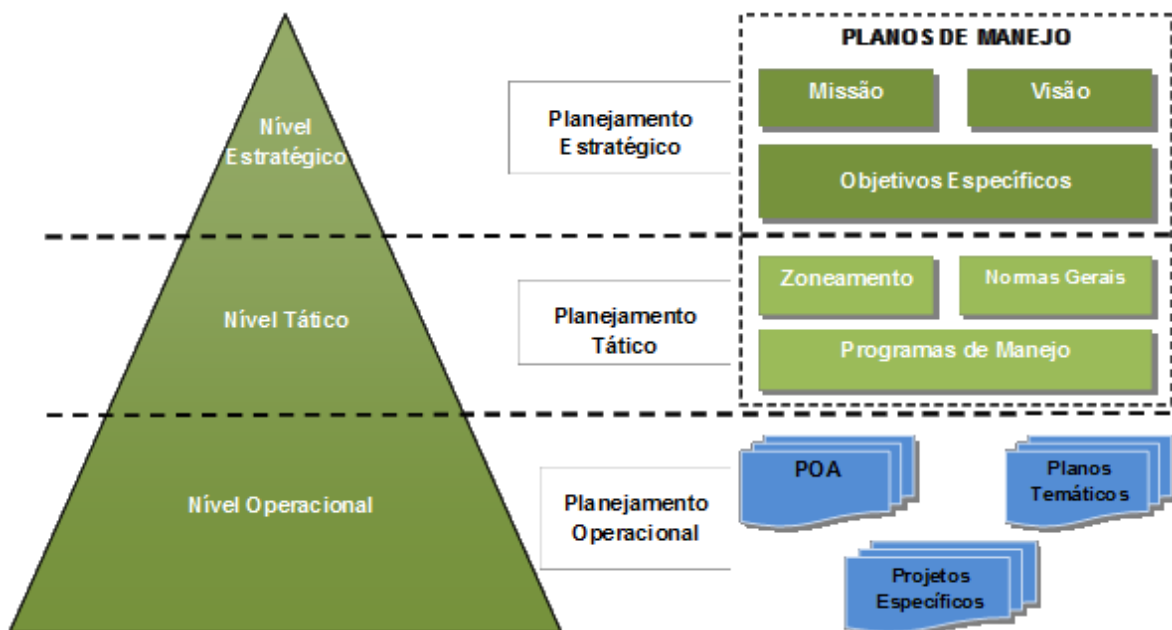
Nível Estratégico

Nível Tático

Nível Operacional

Planejamento Estratégico

Planejamento Tático

Planejamento Operacional

PLANOS DE MANEJO

Missão

Visão

Objetivos Específicos

Zoneamento

Normas Gerais

Programas de Manejo

POA

Planos Temáticos

Projetos Específicos